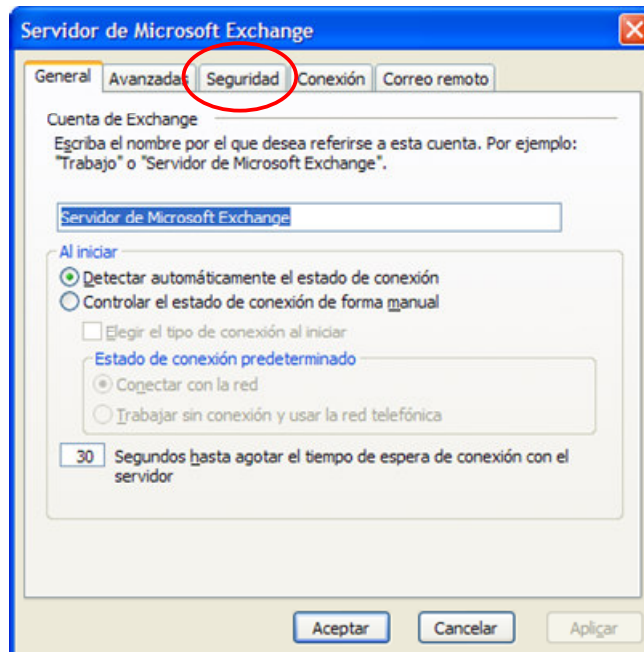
Servidor de Microsoft Exchange

General | Avanzadas | Seguridad | Conexión | Correo remoto

Cuenta de Exchange

Escriba el nombre por el que desea referirse a esta cuenta. Por ejemplo: "Trabajo" o "Servidor de Microsoft Exchange".

Servidor de Microsoft Exchange

Al iniciar

Detectar automáticamente el estado de conexión

Controlar el estado de conexión de forma manual

Elegir el tipo de conexión al iniciar

Estado de conexión predeterminado

Conectar con la red

Trabajar sin conexión y usar la red telefónica

30 Segundos hasta agotar el tiempo de espera de conexión con el servidor

Aceptar | Cancelar | Aplicar